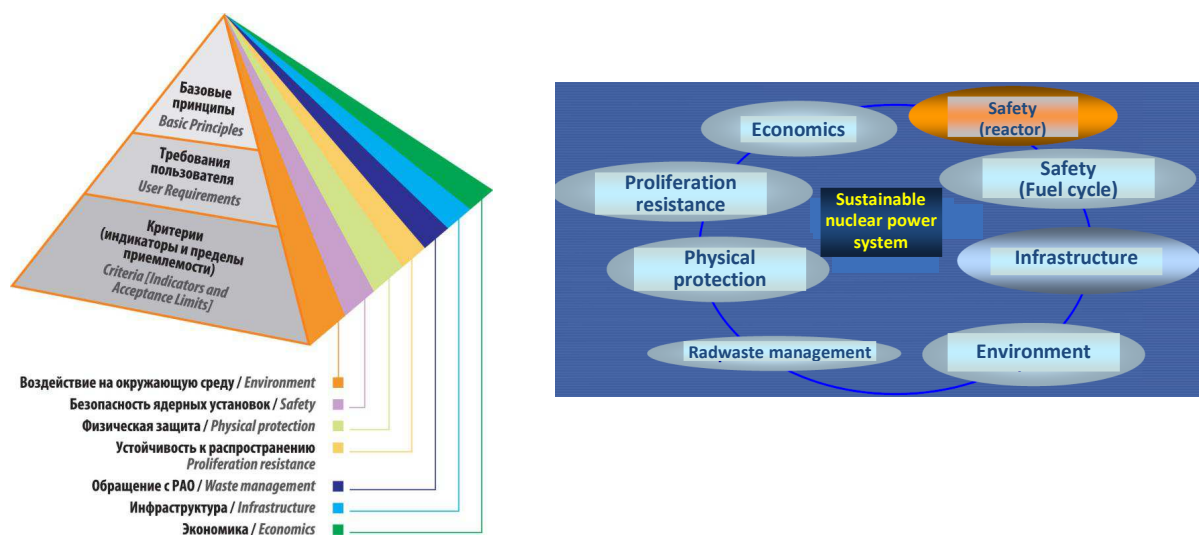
Базовые принципы
Basic Principles

Требования пользователя
User Requirements

Критерии (индикаторы и пределы приемлемости)
Criteria [Indicators and Acceptance Limits]

Воздействие на окружающую среду / Environment
Безопасность ядерных установок / Safety
Физическая защита / Physical protection
Устойчивость к распространению
Proliferation resistance
Обращение с РАО / Waste management
Инфраструктура / Infrastructure
Экономика / Economics

Economics
Safety (reactor)
Proliferation resistance
Sustainable nuclear power system
Safety (Fuel cycle)
Physical protection
Infrastructure
Radwaste management
Environment